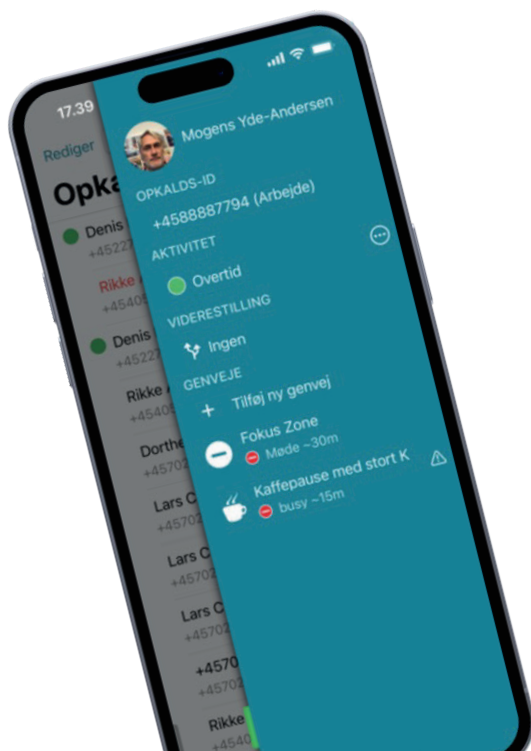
17.39

Rediger

Opka

Denis
+4522

Rikke
+4540

Denis
+4522

Rikke
+4540

Dorthe
+4570

Lars C
+4570

Lars C
+4570

Lars C
+4570

+4570
+4570

Rikke
+4540

Mogens Yde-Andersen

OPKALDS-ID

+4588887794 (Arbejde)

AKTIVITET

Overtid

VIDERESTILLING

Ingen

GENVEJE

+ Tilføj ny genvej

Fokus Zone
Møde ~30m

Kaffepause med stort K
busy ~15m